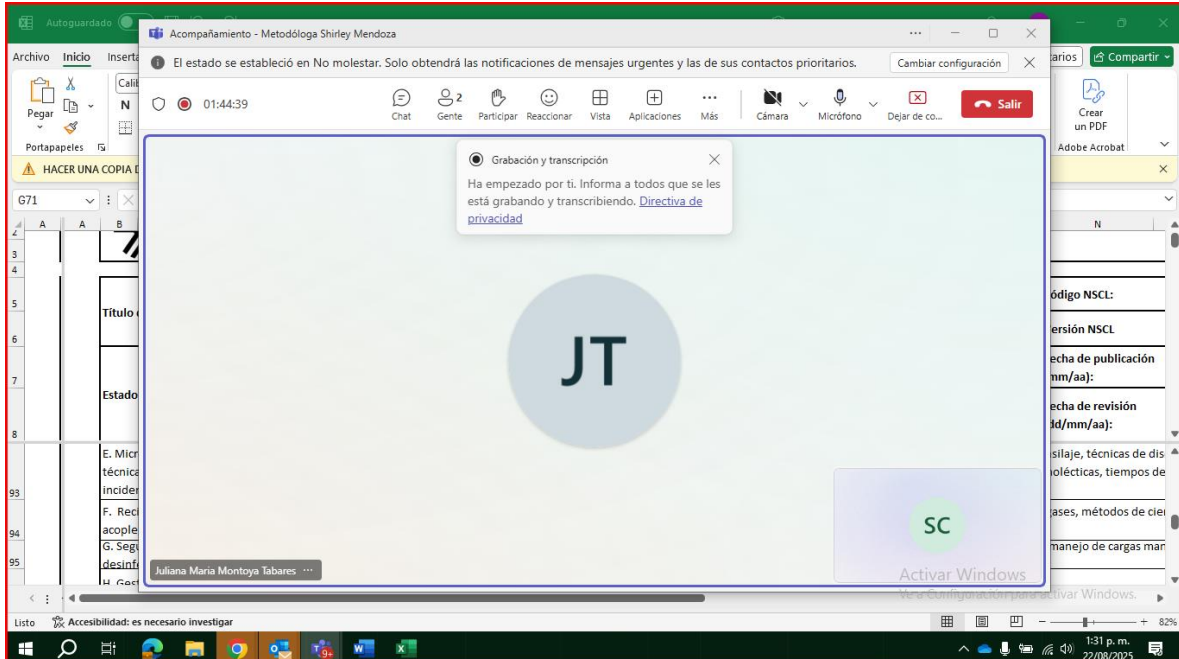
Autoguardado

Acompañamiento - Metodóloga Shirley Mendoza

El estado se estableció en No molestar. Solo obtendrá las notificaciones de mensajes urgentes y las de sus contactos prioritarios.

Cambiar configuración

01:44:39

Chat Gente 2 Participar Reaccionar Vista Aplicaciones Más Cámara Micrófono Dejar de co... Salir

Grabación y transcripción

Ha empezado por ti. Informa a todos que se les está grabando y transcribiendo. Directiva de privacidad

JT

SC

Juliana Maria Montoya Tabares ···

Activar Windows
Ve a Configuración para activar Windows.

Archivo Inicio Inserta

Pegar

Portapapeles

HACER UNA COPIA D

G71

Título

Estado

E. Micr técnica incider

F. Reci acople

G. Segu desinfe

H. Gest

arios Compartir

Crear un PDF

Adobe Acrobat

N

ódigo NSCL:

ersión NSCL

echa de publicación mm/aa):

echa de revisión dd/mm/aa):

silaje, técnicas de dis nolécticas, tiempos de

gases, métodos de cie

manejo de cargas mar

Listo Accesibilidad: es necesario investigar

82%

1:31 p. m. 22/08/2025